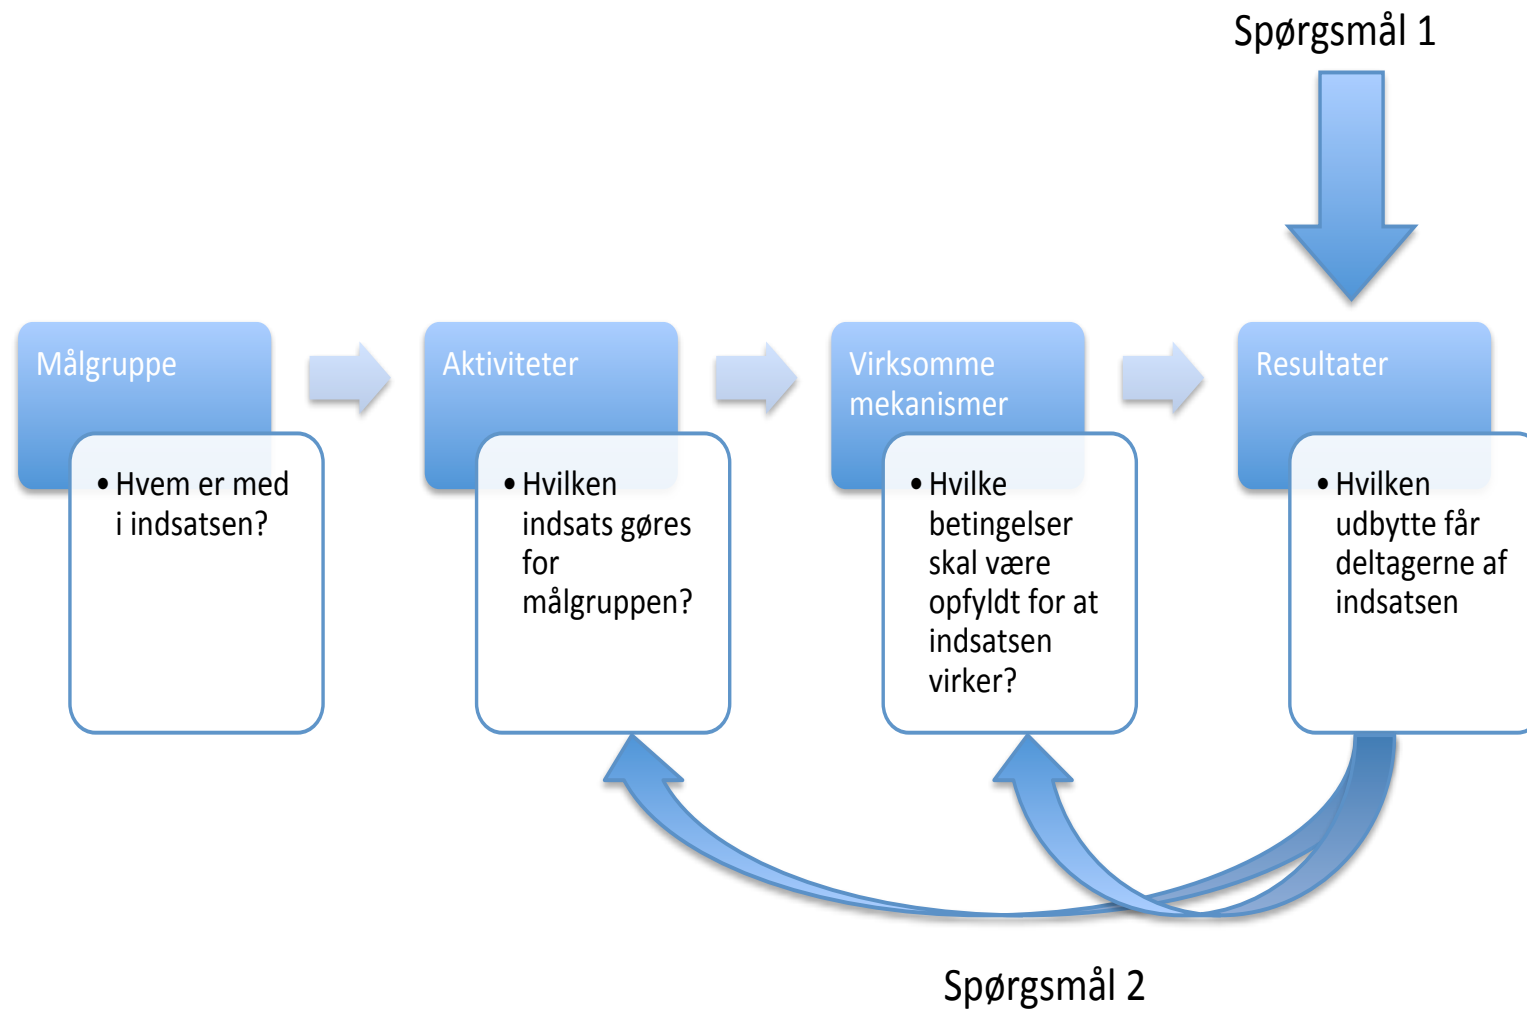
Spørgsmål 1

Målgruppe

• Hvem er med i indsatsen?

Aktiviteter

• Hvilken indsats gøres for målgruppen?

Virksomme mekanismer

• Hvilke betingelser skal være opfyldt for at indsatsen virker?

Resultater

• Hvilken udbytte får deltagerne af indsatsen

Spørgsmål 2